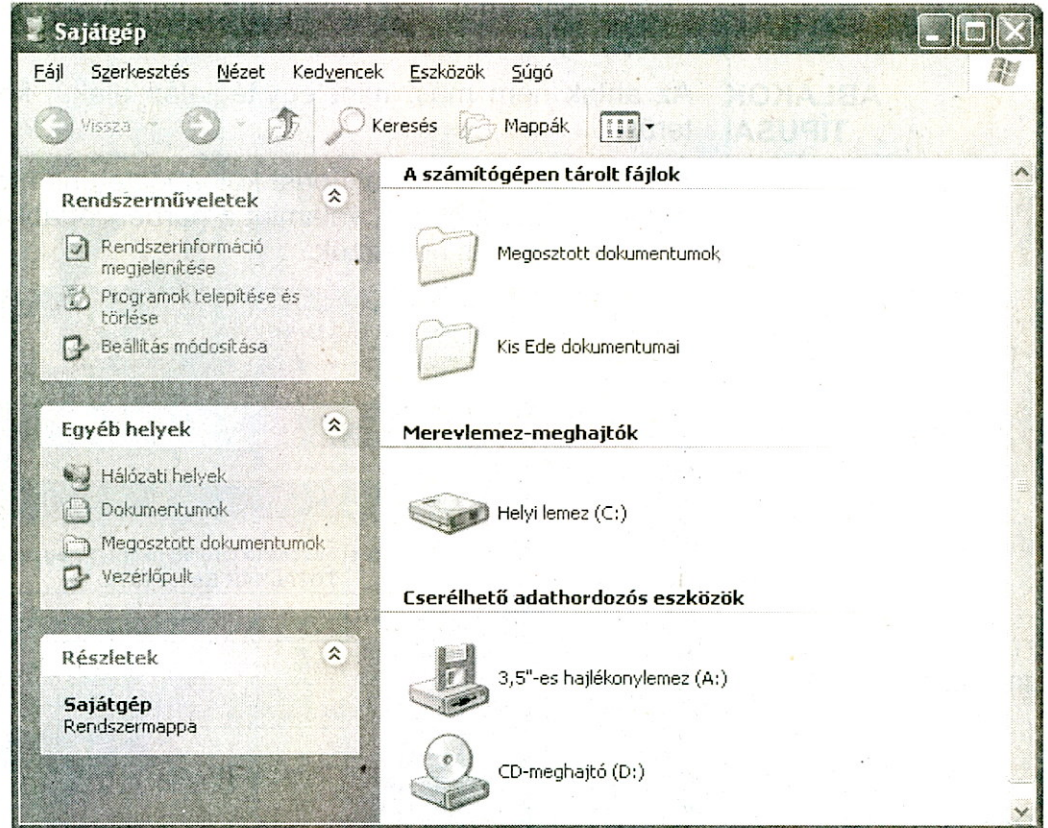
Sajátgép

Fájl Szerkesztés Nézet Kedvencek Eszközök Súgó

Vissza Keresés Mappák

Rendszerműveletek

Rendszerinformáció megjelenítése

Programok telepítése és törlése

Beállítás módosítása

Egyéb helyek

Hálózati helyek

Dokumentumok

Megosztott dokumentumok

Vezérlőpult

Részletek

Sajátgép
Rendszermappa

A számítógépen tárolt fájlok

Megosztott dokumentumok

Kis Ede dokumentumai

Merevlemez-meghajtók

Helyi lemez (C:)

Cserélhető adathordozós eszközök

3,5"-es hajlékonylemez (A:)

CD-meghajtó (D:)